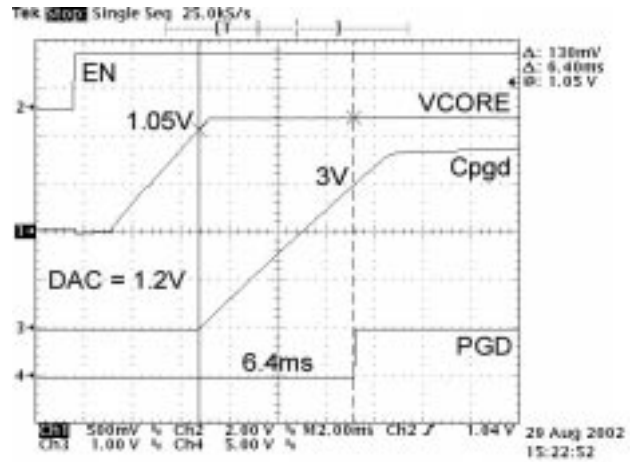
Tek Stop Single Seq 25.0kS/s

Δ: 130mV
Δ: 6.40ms
@: 1.05 V

EN

2

1.05V

VCORE

3V

Cpgd

1

DAC = 1.2V

3

PGD

4

6.4ms

Ch1 500mV Ch2 2.00 V M 2.00ms Ch2 ∫ 1.04 V
Ch3 1.00 V Ch4 5.00 V

29 Aug 2002
15:22:52